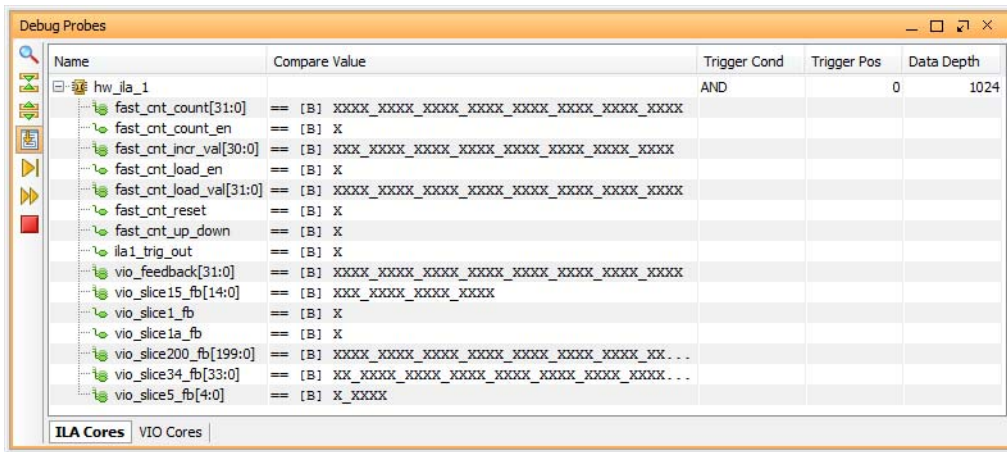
Debug Probes

| Name | Compare Value | Trigger Cond | Trigger Pos | Data Depth |
|---|---|---|---|---|
| hw_ila_1 | | AND | 0 | 1024 |
| fast_cnt_count[31:0] | == [B] XXXX_XXXX_XXXX_XXXX_XXXX_XXXX_XXXX_XXXX | | | |
| fast_cnt_count_en | == [B] X | | | |
| fast_cnt_incr_val[30:0] | == [B] XXX_XXXX_XXXX_XXXX_XXXX_XXXX_XXXX_XXXX | | | |
| fast_cnt_load_en | == [B] X | | | |
| fast_cnt_load_val[31:0] | == [B] XXXX_XXXX_XXXX_XXXX_XXXX_XXXX_XXXX_XXXX | | | |
| fast_cnt_reset | == [B] X | | | |
| fast_cnt_up_down | == [B] X | | | |
| ila1_trig_out | == [B] X | | | |
| vio_feedback[31:0] | == [B] XXXX_XXXX_XXXX_XXXX_XXXX_XXXX_XXXX_XXXX | | | |
| vio_slice15_fb[14:0] | == [B] XXX_XXXX_XXXX_XXXX | | | |
| vio_slice1_fb | == [B] X | | | |
| vio_slice1a_fb | == [B] X | | | |
| vio_slice200_fb[199:0] | == [B] XXXX_XXXX_XXXX_XXXX_XXXX_XXXX_XX... | | | |
| vio_slice34_fb[33:0] | == [B] XX_XXXX_XXXX_XXXX_XXXX_XXXX_XXXX_XXXX... | | | |
| vio_slice5_fb[4:0] | == [B] X_XXXX | | | |

ILA Cores | VIO Cores